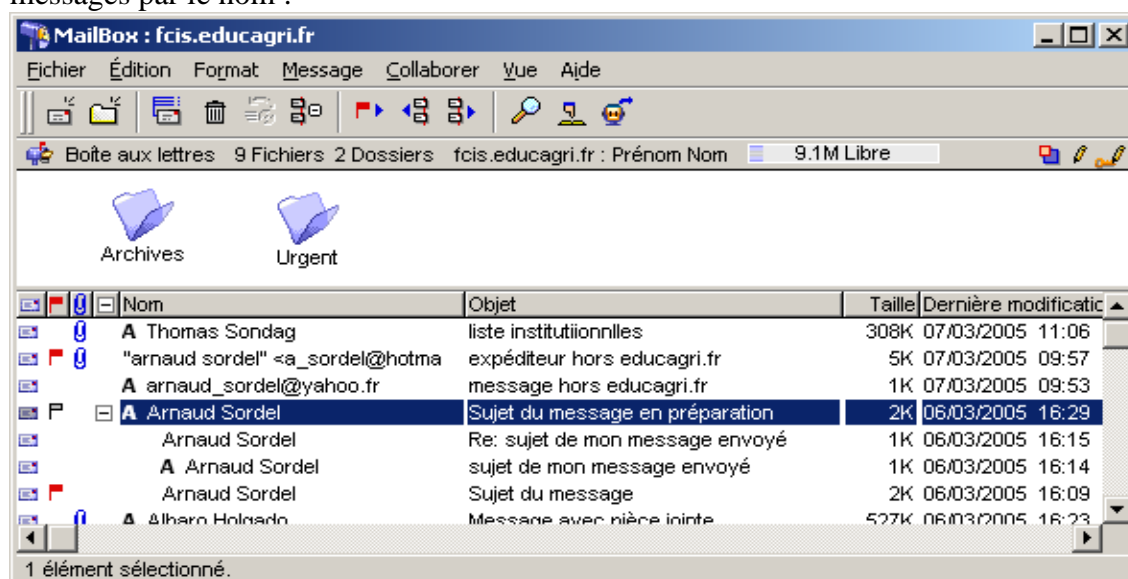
messages par le nom :

MailBox : fcis.educagri.fr

Fichier Édition Format Message Collaborer Vue Aide

Boîte aux lettres 9 Fichiers 2 Dossiers fcis.educagri.fr : Prénom Nom 9.1M Libre

Archives

Urgent

| Nom | Objet | Taille | Dernière modificatio |
|---|---|---|---|
| A Thomas Sondag | liste institutiionnlles | 308K | 07/03/2005 11:06 |
| "arnaud sordel" <a_sordel@hotma | expéditeur hors educagri.fr | 5K | 07/03/2005 09:57 |
| A arnaud_sordel@yahoo.fr | message hors educagri.fr | 1K | 07/03/2005 09:53 |
| A Arnaud Sordel | Sujet du message en préparation | 2K | 06/03/2005 16:29 |
| Arnaud Sordel | Re: sujet de mon message envoyé | 1K | 06/03/2005 16:15 |
| A Arnaud Sordel | sujet de mon message envoyé | 1K | 06/03/2005 16:14 |
| Arnaud Sordel | Sujet du message | 2K | 06/03/2005 16:09 |
| A Albaro Holgado | Message avec pièce jointe | 527K | 06/03/2005 16:23 |

1 élément sélectionné.